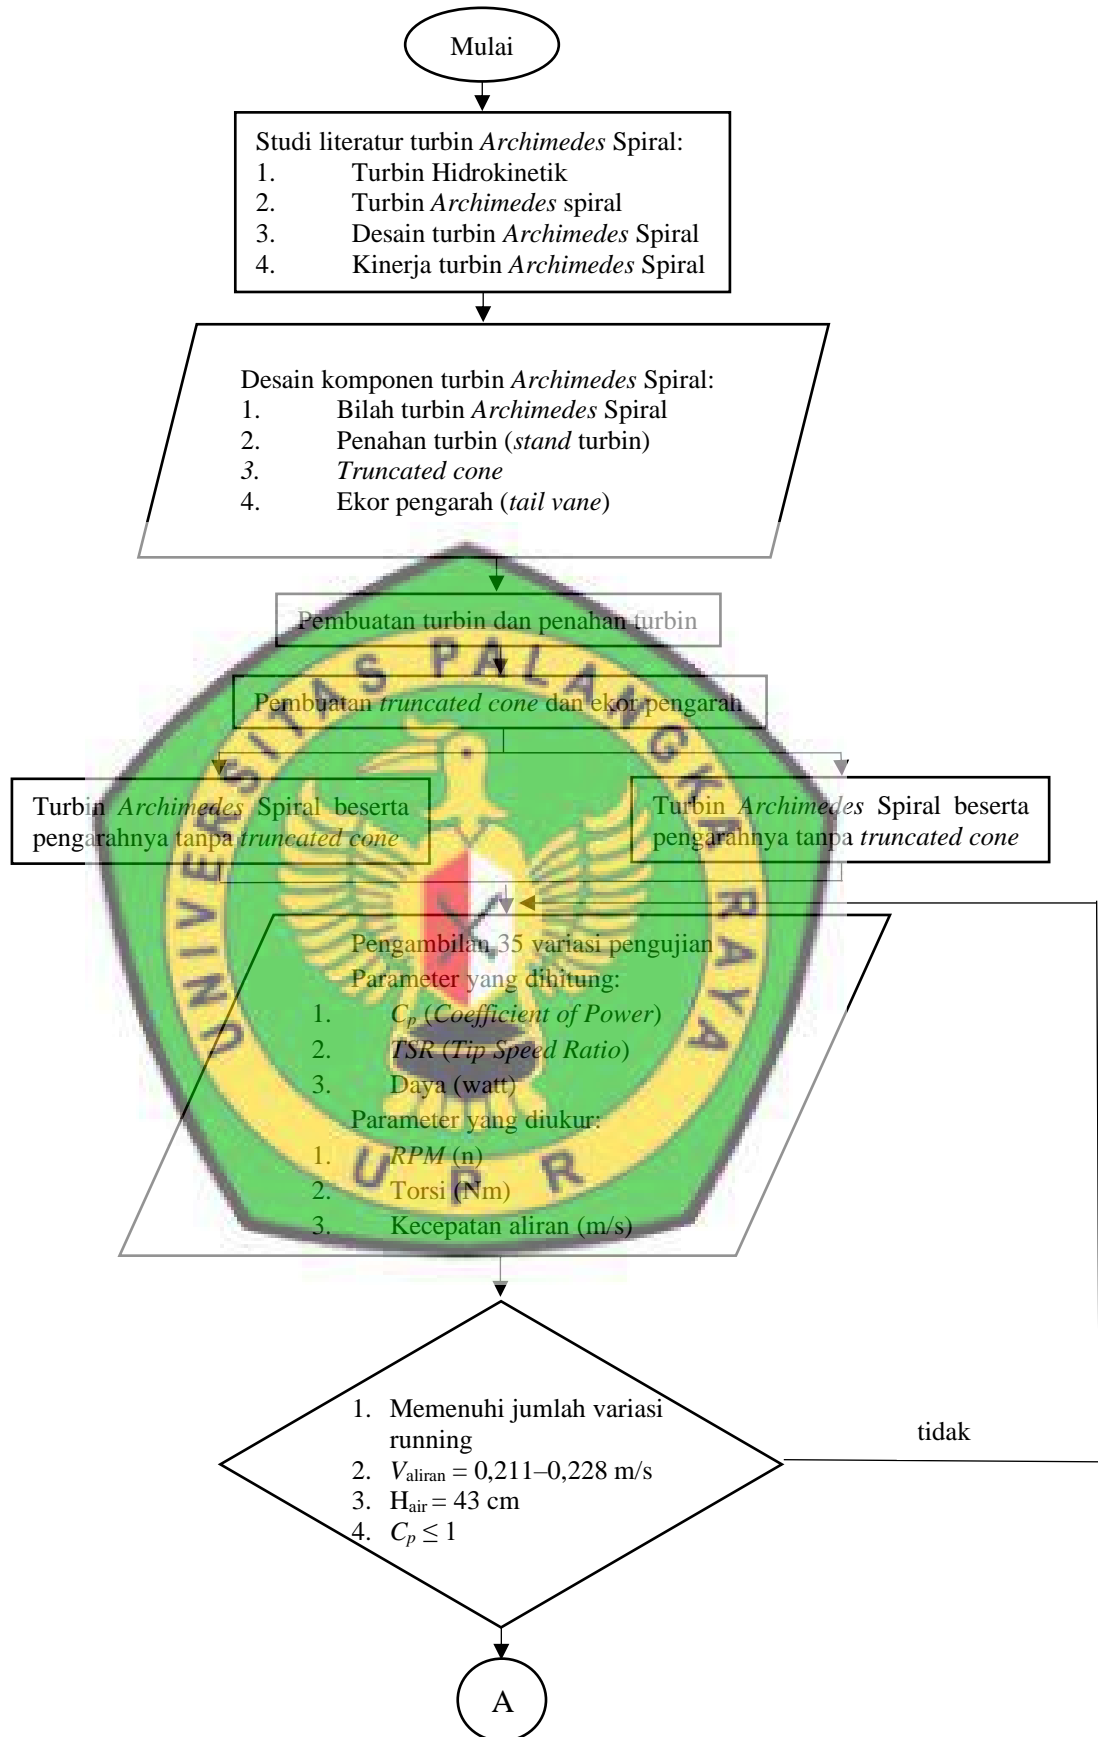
Mulai

Studi literatur turbin Archimedes Spiral:
1. Turbin Hidrokinetik
2. Turbin Archimedes spiral
3. Desain turbin Archimedes Spiral
4. Kinerja turbin Archimedes Spiral

Desain komponen turbin Archimedes Spiral:
1. Bilah turbin Archimedes Spiral
2. Penahan turbin (stand turbin)
3. Truncated cone
4. Ekor pengarah (tail vane)

Pembuatan turbin dan penahan turbin

Pembuatan truncated cone dan ekor pengarah

Turbin Archimedes Spiral beserta pengarahnya tanpa truncated cone

Turbin Archimedes Spiral beserta pengarahnya tanpa truncated cone

Pengambilan 35 variasi pengujian
Parameter yang dihitung:
1. $C_p$ (Coefficient of Power)
2. TSR (Tip Speed Ratio)
3. Daya (watt)
Parameter yang diukur:
1. RPM (n)
2. Torsi (Nm)
3. Kecepatan aliran (m/s)

UNIVERSITAS PALANGKA RAYA
UPR

1. Memenuhi jumlah variasi running
2. $V_{aliran} = 0{,}211–0{,}228$ m/s
3. $H_{air} = 43$ cm
4. $C_p \leq 1$

tidak

A